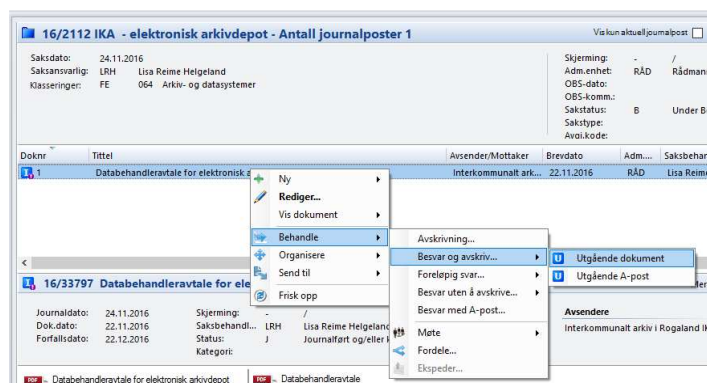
16/2112 IKA - elektronisk arkivdepot - Antall journalposter 1

Vis kun aktuell journalpost

Saksdato: 24.11.2016
Saksansvarlig: LRH Lisa Reime Helgeland
Klasseringer: FE 064 Arkiv- og datasystemer

Skjerming: - /
Adm.enhet: RÅD Rådmann
OBS-dato:
OBS-komm.:
Sakstatus: B Under Be
Sakstype:
Avgi.kode:

| Doknr | Tittel | Avsender/Mottaker | Brevdato | Adm.... | Saksbehan |
|---|---|---|---|---|---|
| 1 | Databehandleravtale for elektronisk a | Interkommunalt ark... | 22.11.2016 | RÅD | Lisa Reime |

Ny
Rediger...
Vis dokument
Behandle
Organisere
Send til
Frisk opp

Avskrivning...
Besvar og avskriv...
Foreløpig svar...
Besvar uten å avskrive...
Besvar med A-post...
Møte
Fordele...
Ekspeder...

Utgående dokument
Utgående A-post

16/33797 Databehandleravtale for ele

Journaldato: 24.11.2016
Dok.dato: 22.11.2016
Forfallsdato: 22.12.2016

Skjerming: - /
Saksbehandl... LRH Lisa Reime Helgeland
Status: J Journalført og/eller k
Kategori:

Avsendere
Interkommunalt arkiv i Rogaland IK

Databehandleravtale for elektronisk arkivdepot
Databehandleravtale